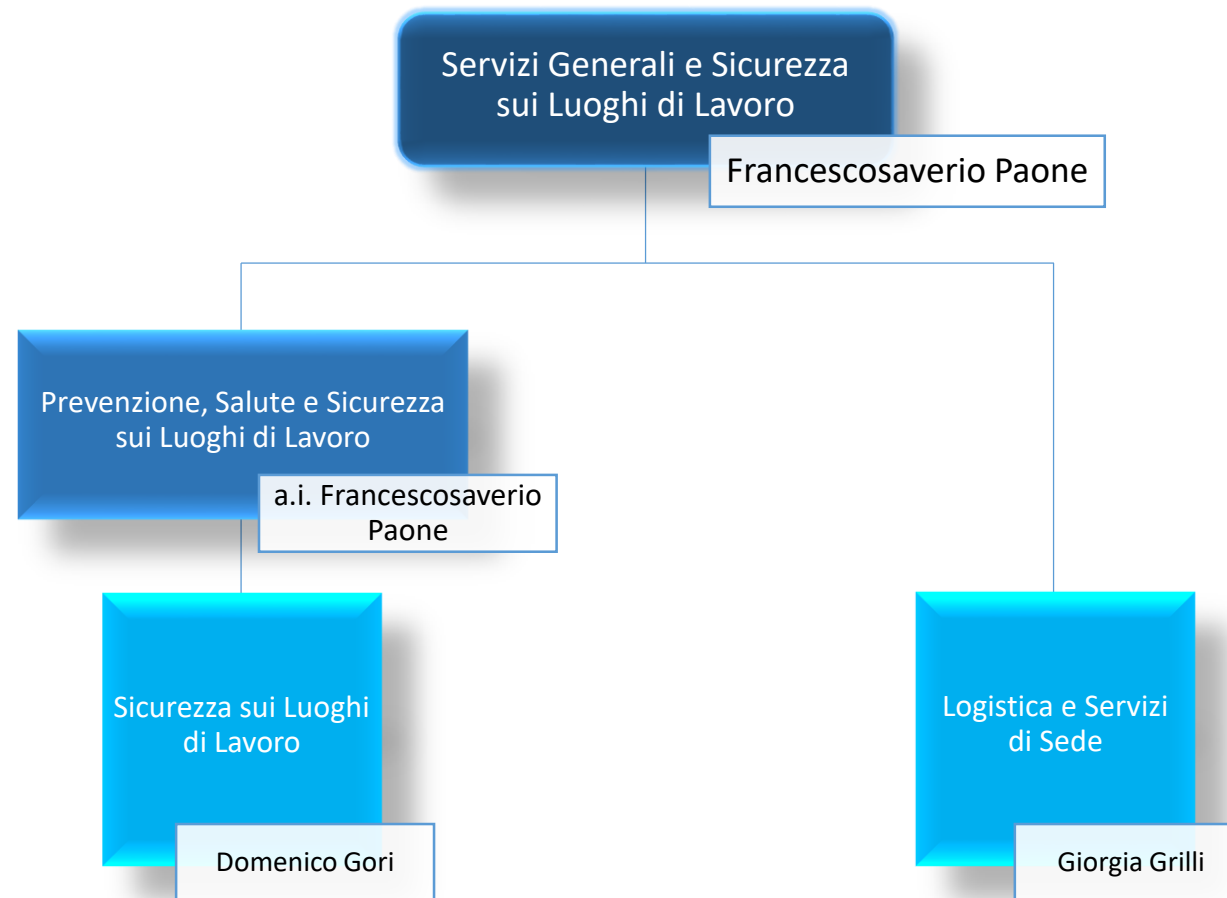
Servizi Generali e Sicurezza sui Luoghi di Lavoro

Francescosaverio Paone

Prevenzione, Salute e Sicurezza sui Luoghi di Lavoro

a.i. Francescosaverio Paone

Sicurezza sui Luoghi di Lavoro

Domenico Gori

Logistica e Servizi di Sede

Giorgia Grilli